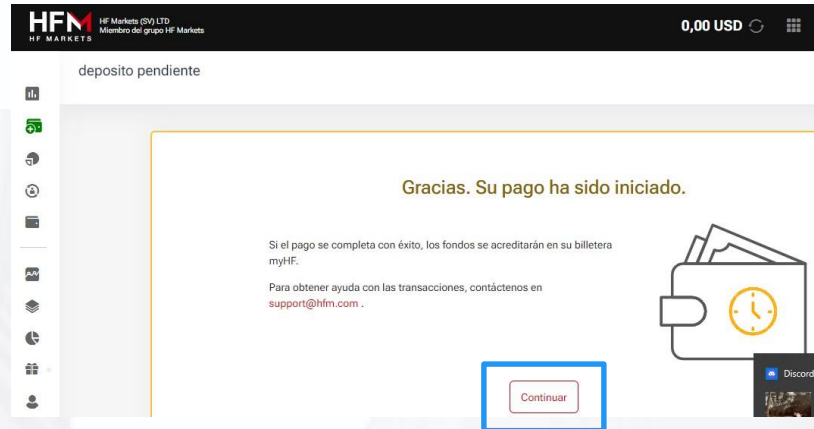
HFM
HF MARKETS
HF Markets (SV) LTD
Miembro del grupo HF Markets

0,00 USD

deposito pendiente

Gracias. Su pago ha sido iniciado.

Si el pago se completa con éxito, los fondos se acreditarán en su billetera myHF.

Para obtener ayuda con las transacciones, contáctenos en support@hfm.com .

Continuar

Discord